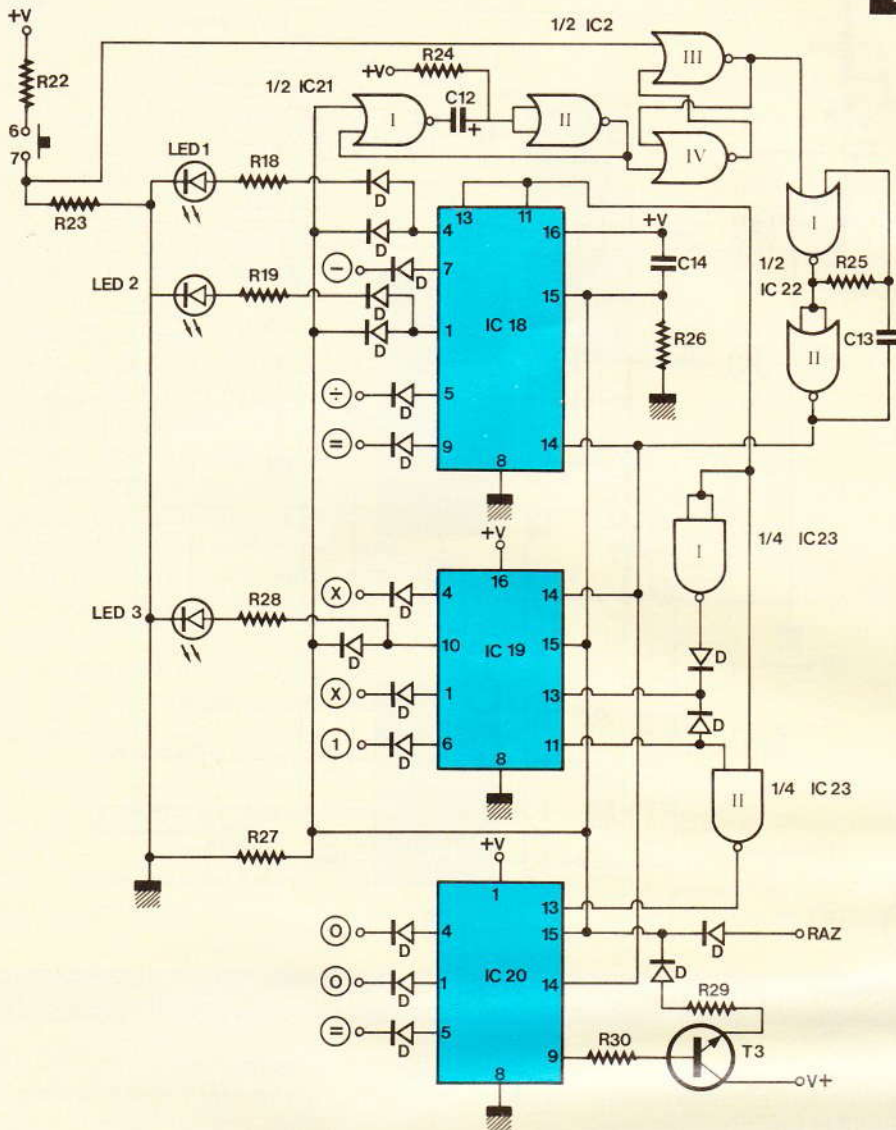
+V
R22
6
7
R23
1/2 IC2
R24
+V
1/2 IC21
I
C12
+
II
III
IV
LED 1
R18
D
13
11
D
4
16
+V
C14
LED 2
R19
−
7
D
D
15
D
1
IC 18
R26
÷
5
D
=
9
D
14
8
I
1/2
R25
IC 22
II
C13
I
1/4 IC23
+V
16
X
4
D
14
LED 3
R28
D
10
IC 19
15
D
X
1
D
13
D
1
6
D
11
D
8
II
1/4 IC 23
R27
+V
1
13
O
4
D
15
D
RAZ
O
1
D
IC 20
14
D
R29
=
5
D
9
R30
T3
V+
8